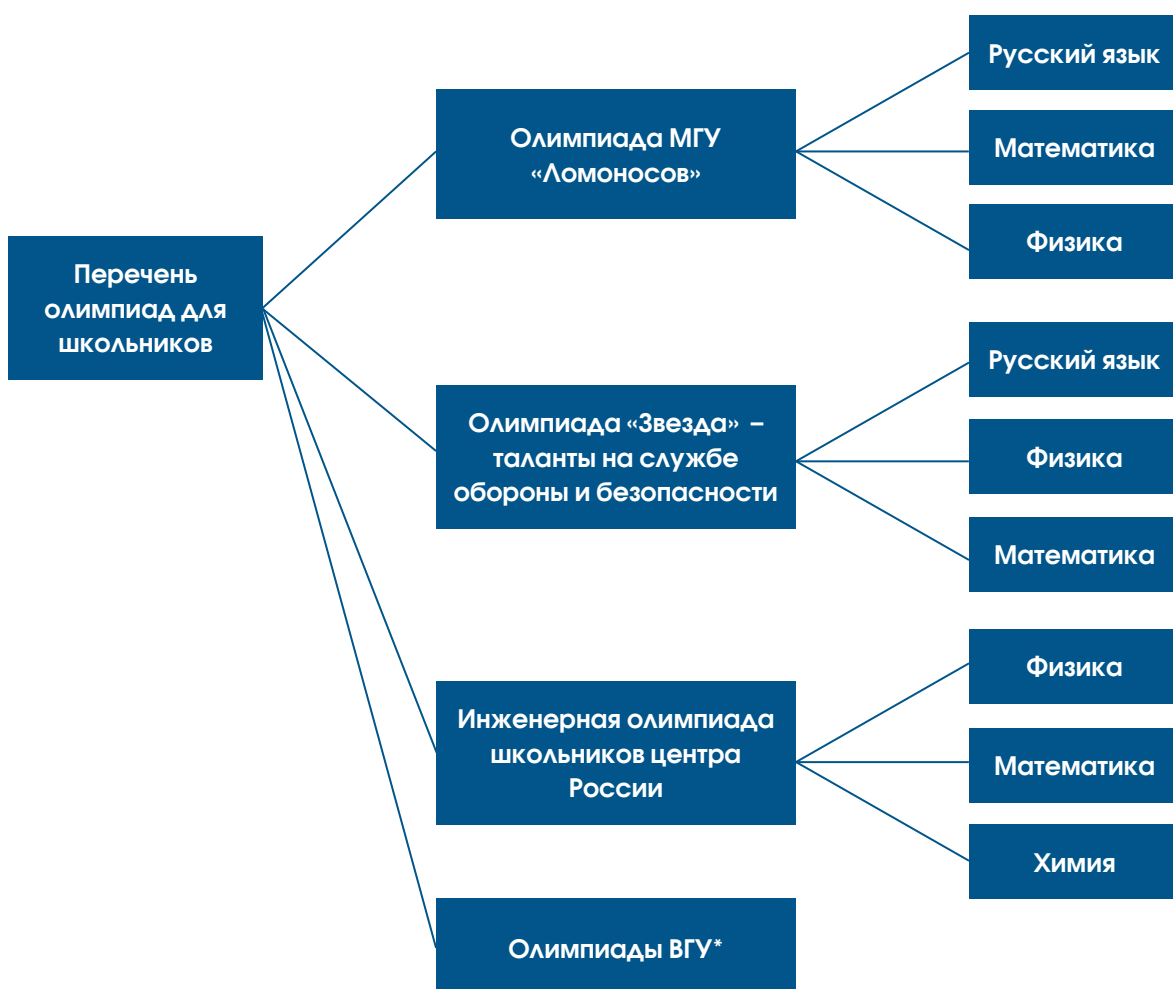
Перечень олимпиад для школьников

Олимпиада МГУ «Ломоносов»

Русский язык

Математика

Физика

Олимпиада «Звезда» – таланты на службе обороны и безопасности

Русский язык

Физика

Математика

Инженерная олимпиада школьников центра России

Физика

Математика

Химия

Олимпиады ВГУ*